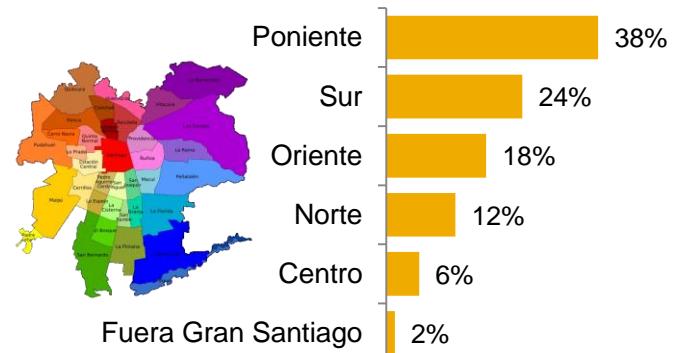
Poniente 38%
Sur 24%
Oriente 18%
Norte 12%
Centro 6%
Fuera Gran Santiago 2%

Huechuraba
Lo Barnechea
Quilicura
Conchalí
Vitacura
Renca
Recoleta
Las Condes
Cerro Navia
Quinta Normal
Independencia
Providencia
Pudahuel
Lo Prado
Santiago
Ñuñoa
La Reina
Estación Central
Macul
Peñalolén
Cerrillos
Pedro Aguirre Cerda
San Miguel
San Joaquín
Maipú
Lo Espejo
La Cisterna
San Ramón
La Granja
La Florida
El Bosque
La Pintana
San Bernardo
Puente Alto